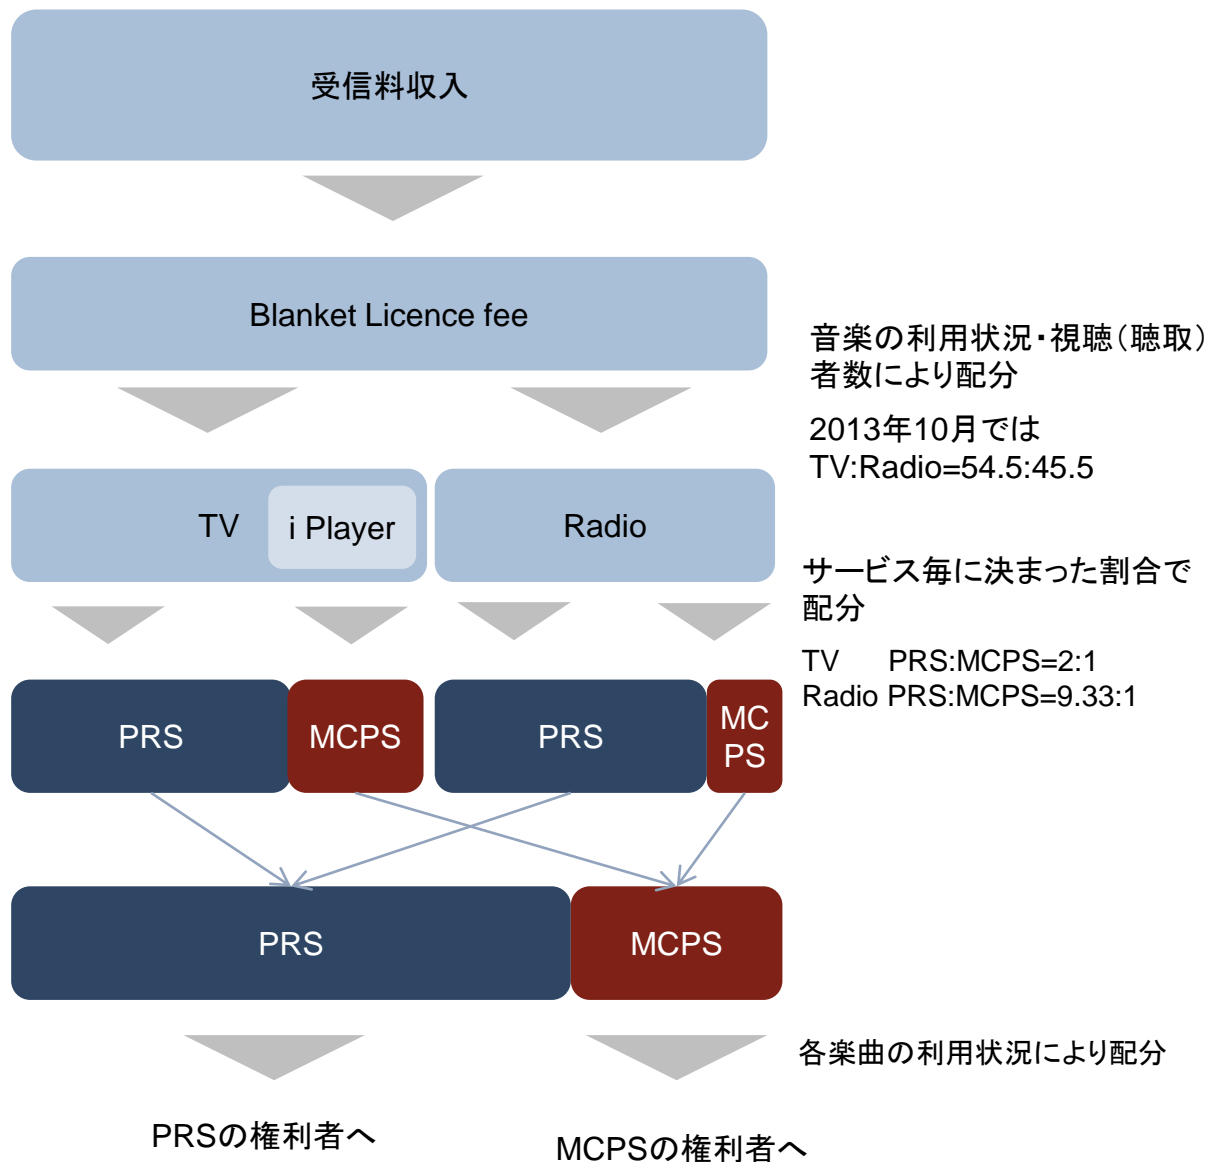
受信料収入

Blanket Licence fee

音楽の利用状況・視聴（聴取）者数により配分

2013年10月では
TV:Radio=54.5:45.5

TV

i Player

Radio

サービス毎に決まった割合で配分

TV PRS:MCPS=2:1
Radio PRS:MCPS=9.33:1

PRS

MCPS

PRS

MCPS

PRS

MCPS

各楽曲の利用状況により配分

PRSの権利者へ

MCPSの権利者へ